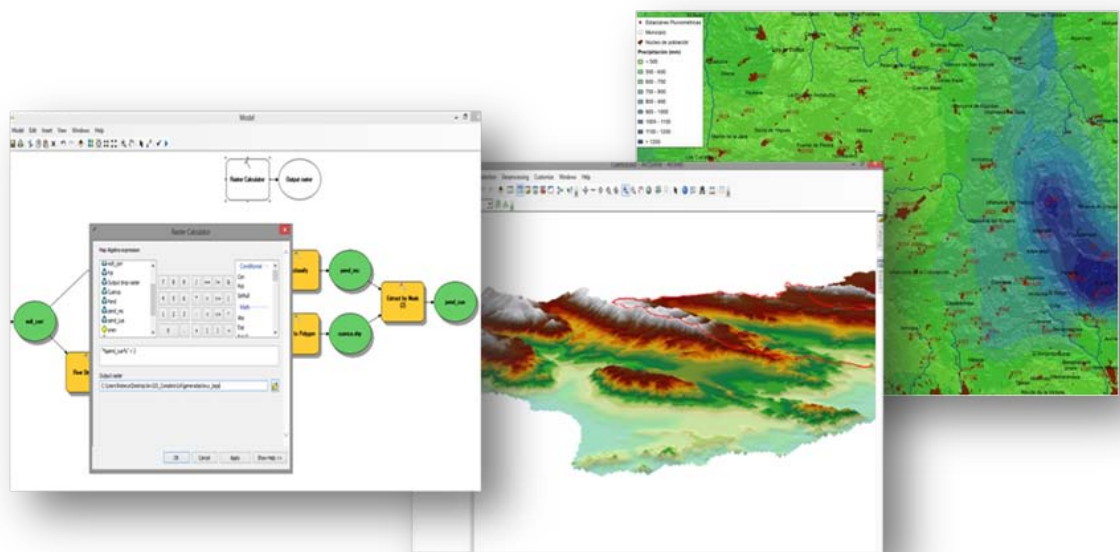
Estaciones Pluviométricas
Municipio
Núcleo de población
Precipitación (mm)
< 500
500 - 600
600 - 700
700 - 800
800 - 900
900 - 1000
1000 - 1100
1100 - 1200
> 1200

Model
Model Edit Insert View Windows Help
Raster Calculator
Output raster
Raster Calculator
Map Algebra expression
Conditional
Con
Pick
SetNull
Math
Abs
Exp
"%pend_cue%" > 2
Output raster
Reclassify
pend_rec
Extract by Mask (2)
pend_cue
Raster to Polygon
cuenca.shp
mdt_cue
Flow Dir
OK Cancel Apply Show Help >>
Geoprocessing Customize Windows Help